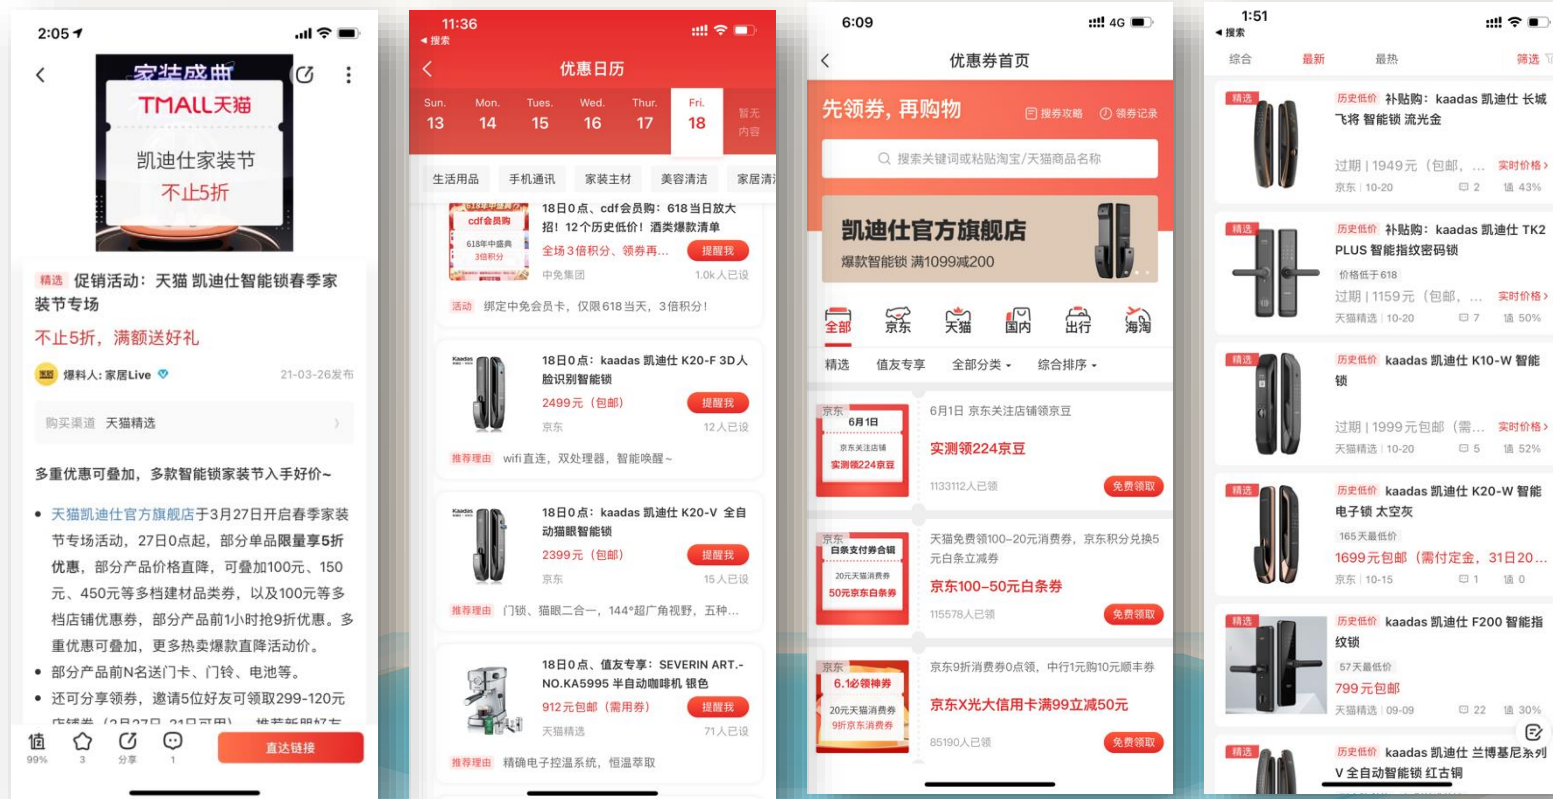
2:05

家装盛典
TMALL天猫
凯迪仕家装节
不止5折

精选 促销活动：天猫 凯迪仕智能锁春季家装节专场

不止5折，满额送好礼

爆料人：家居Live 21-03-26发布

购买渠道 天猫精选

多重优惠可叠加，多款智能锁家装节入手好价~

• 天猫凯迪仕官方旗舰店于3月27日开启春季家装节专场活动，27日0点起，部分单品限量享5折优惠，部分产品价格直降，可叠加100元、150元、450元等多档建材品类券，以及100元等多档店铺优惠券，部分产品前1小时抢9折优惠。多重优惠可叠加，更多热卖爆款直降活动价。
• 部分产品前N名送门卡、门铃、电池等。
• 还可分享领券，邀请5位好友可领取299-120元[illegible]

值 99% 3 分享 1 直达链接

11:36
◂ 搜索
优惠日历
Sun. 13 Mon. 14 Tues. 15 Wed. 16 Thur. 17 Fri. 18 暂无内容
生活用品 手机通讯 家装主材 美容清洁 家居清

cdf会员购 618年中盛典 3倍积分
18日0点、cdf会员购：618当日放大招！12个历史低价！酒类爆款清单
全场3倍积分、领券再… 提醒我
中免集团 1.0k人已设
活动 绑定中免会员卡，仅限618当天，3倍积分！

18日0点：kaadas 凯迪仕 K20-F 3D人脸识别智能锁
2499元（包邮） 提醒我
京东 12人已设
推荐理由 wifi直连，双处理器，智能唤醒~

18日0点：kaadas 凯迪仕 K20-V 全自动猫眼智能锁
2399元（包邮） 提醒我
京东 15人已设
推荐理由 门锁、猫眼二合一，144°超广角视野，五种…

18日0点、值友专享：SEVERIN ART.-NO.KA5995 半自动咖啡机 银色
912元包邮（需用券） 提醒我
天猫精选 71人已设
推荐理由 精确电子控温系统，恒温萃取

6:09 4G
优惠券首页
先领券，再购物 搜券攻略 领券记录
搜索关键词或粘贴淘宝/天猫商品名称
凯迪仕官方旗舰店
爆款智能锁 满1099减200
全部 京东 天猫 国内 出行 海淘
精选 值友专享 全部分类 综合排序

京东 6月1日 京东关注店铺 实测领224京豆
6月1日 京东关注店铺领京豆
实测领224京豆
1133112人已领 免费领取

京东 白条支付券合辑 20元天猫消费券 50元京东白条券
天猫免费领10~20元消费券，京东积分兑换5元白条立减券
京东100-50元白条券
115578人已领 免费领取

京东 6.1必领神券 20元天猫消费券 9折京东消费券
京东9折消费券0点领，中行1元购10元顺丰券
京东X光大信用卡满99立减50元
85190人已领 免费领取

1:51
◂ 搜索
综合 最新 最热 筛选

精选 历史低价 补贴购：kaadas 凯迪仕 长城飞将 智能锁 流光金
过期 | 1949元（包邮，… 实时价格 >
京东 | 10-20 2 43%

精选 历史低价 补贴购：kaadas 凯迪仕 TK2 PLUS 智能指纹密码锁
价格低于618
过期 | 1159元（包邮，… 实时价格 >
天猫精选 | 10-20 7 50%

精选 历史低价 kaadas 凯迪仕 K10-W 智能锁
过期 | 1999元包邮（需… 实时价格 >
天猫精选 | 10-20 5 52%

精选 历史低价 kaadas 凯迪仕 K20-W 智能电子锁 太空灰
165天最低价
1699元包邮（需付定金，31日20…
京东 | 10-15 1 0

精选 历史低价 kaadas 凯迪仕 F200 智能指纹锁
57天最低价
799元包邮
天猫精选 | 09-09 22 30%

精选 历史低价 kaadas 凯迪仕 兰博基尼系列 V 全自动智能锁 红古铜